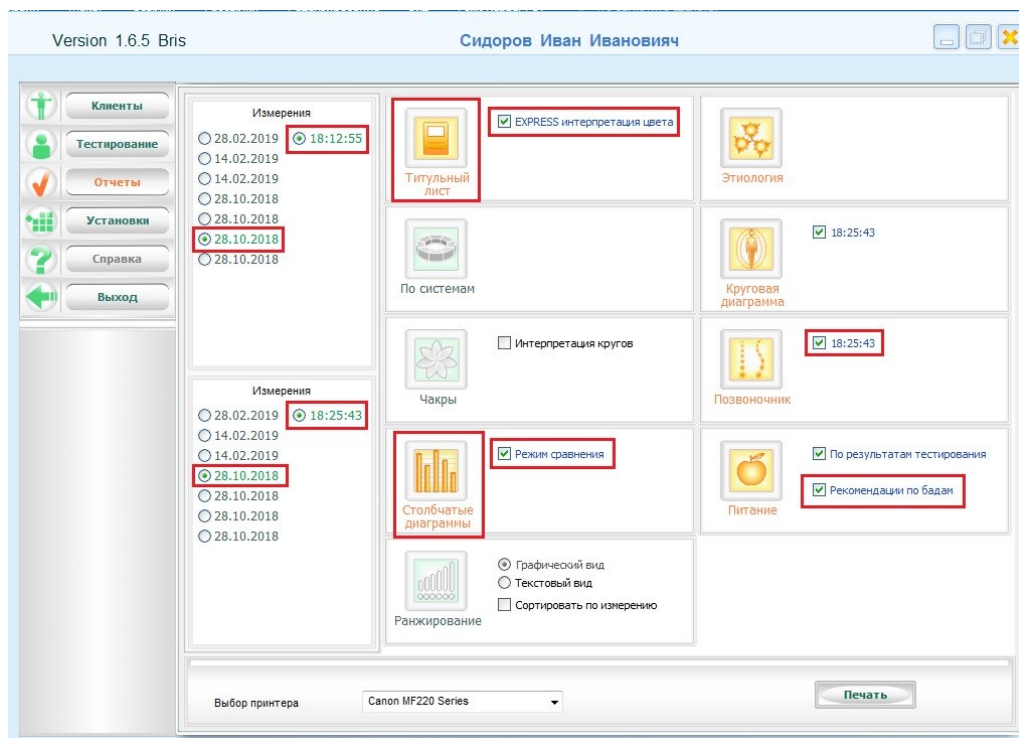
Version 1.6.5 Bris

Сидоров Иван Ивановияч

Клиенты
Тестирование
Отчеты
Установки
Справка
Выход

Измерения
28.02.2019 18:12:55
14.02.2019
14.02.2019
28.10.2018
28.10.2018
28.10.2018
28.10.2018

Измерения
28.02.2019 18:25:43
14.02.2019
14.02.2019
28.10.2018
28.10.2018
28.10.2018
28.10.2018

Титульный лист
EXPRESS интерпретация цвета

Этиология

По системам

Круговая диаграмма
18:25:43

Чакры
Интерпретация кругов

Позвоночник
18:25:43

Столбчатые диаграммы
Режим сравнения

Питание
По результатам тестирования
Рекомендации по бадам

Ранжирование
Графический вид
Текстовый вид
Сортировать по измерению

Выбор принтера
Canon MF220 Series

Печать